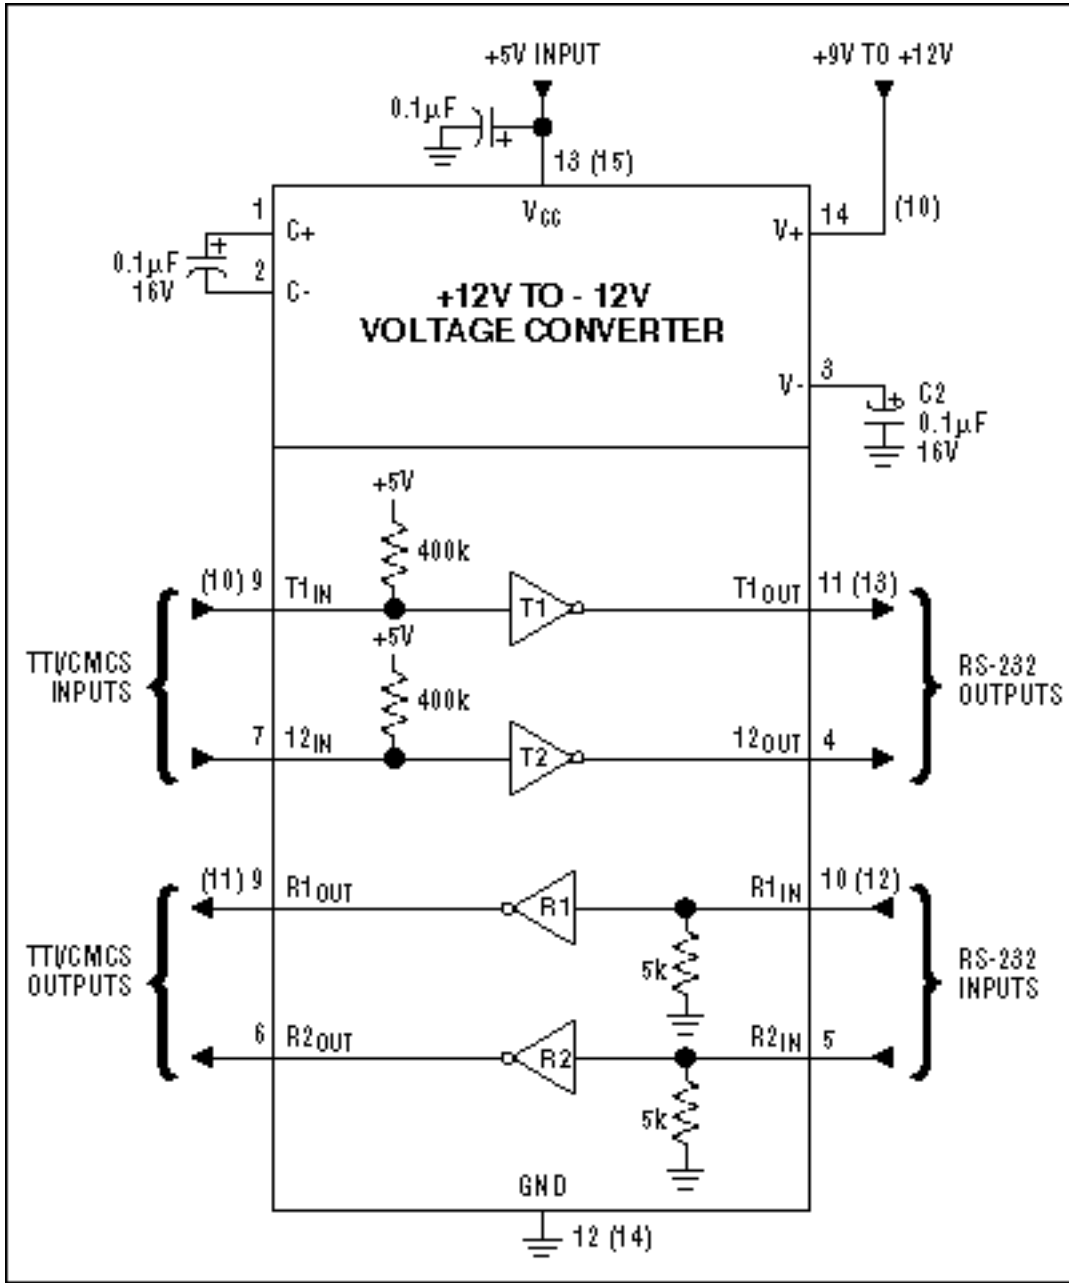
+5V INPUT

+9V TO +12V

0.1μF

+

13 (15)

$V_{CC}$

1

C+

14

(10)

V+

0.1μF
16V

+

2

C-

+12V TO - 12V
VOLTAGE CONVERTER

V-

3

+

C2
0.1μF
16V

+5V

400k

(10) 9

$T1_{IN}$

T1

$T1_{OUT}$

11 (13)

TTL/CMOS
INPUTS

+5V

400k

RS-232
OUTPUTS

7

$T2_{IN}$

T2

$T2_{OUT}$

4

(11) 9

$R1_{OUT}$

R1

$R1_{IN}$

10 (12)

TTL/CMOS
OUTPUTS

5k

RS-232
INPUTS

6

$R2_{OUT}$

R2

$R2_{IN}$

5

5k

GND

12 (14)